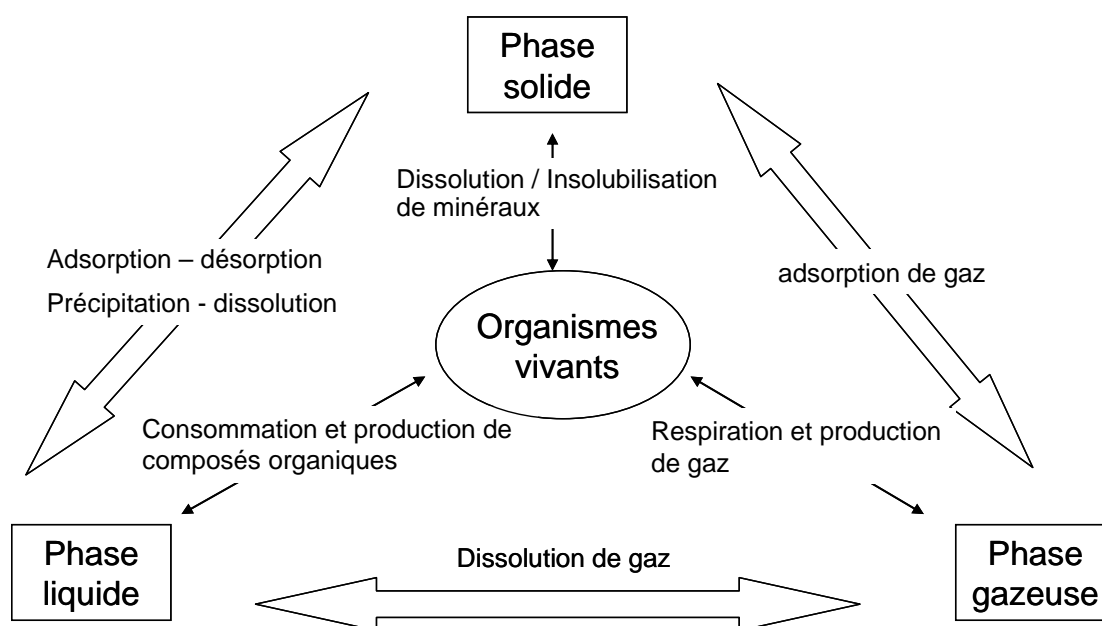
Phase solide

Dissolution / Insolubilisation de minéraux

Adsorption – désorption

Précipitation - dissolution

adsorption de gaz

Organismes vivants

Consommation et production de composés organiques

Respiration et production de gaz

Phase liquide

Dissolution de gaz

Phase gazeuse